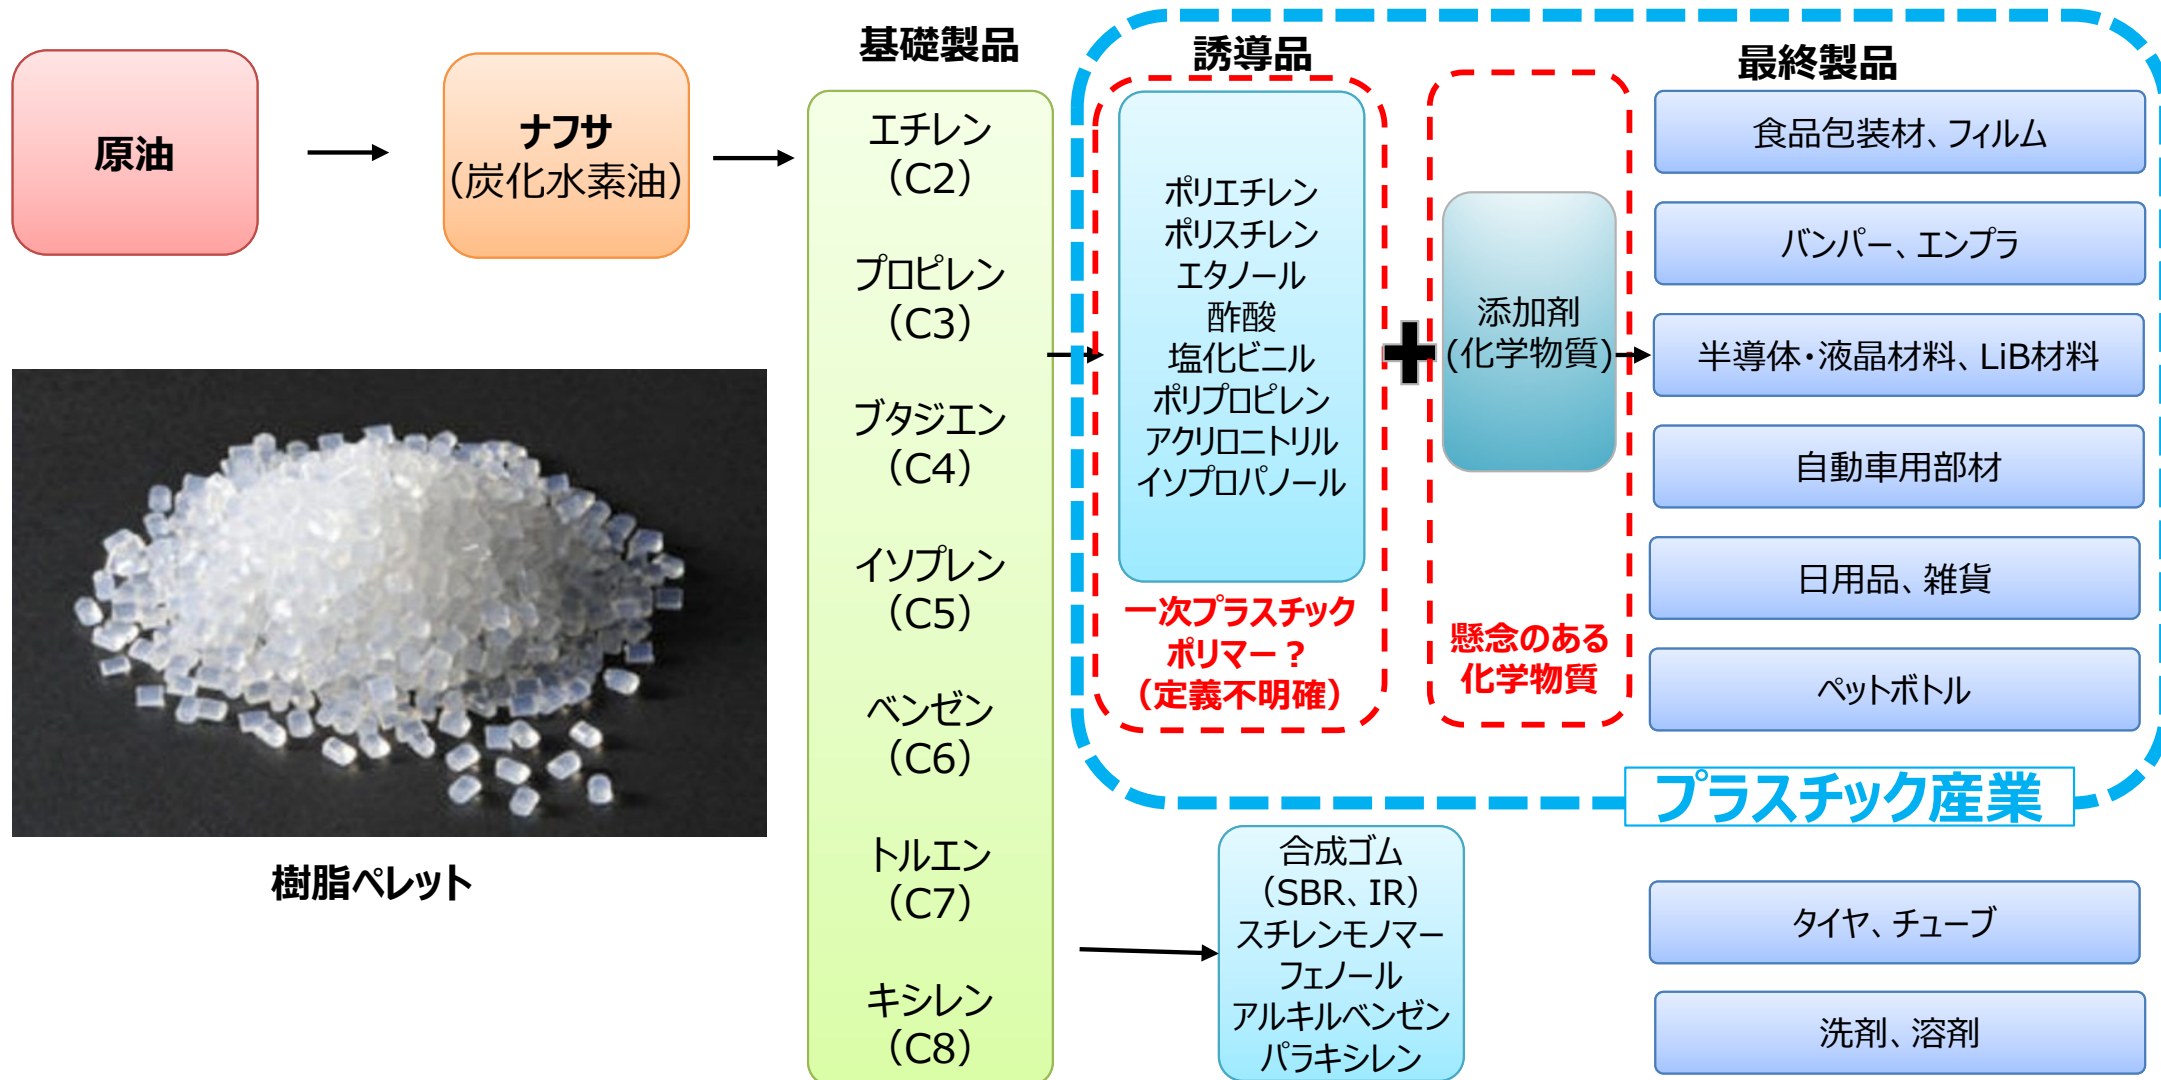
原油

ナフサ
(炭化水素油)

樹脂ペレット

基礎製品

エチレン
(C2)

プロピレン
(C3)

ブタジエン
(C4)

イソプレン
(C5)

ベンゼン
(C6)

トルエン
(C7)

キシレン
(C8)

誘導品

ポリエチレン
ポリスチレン
エタノール
酢酸
塩化ビニル
ポリプロピレン
アクリロニトリル
イソプロパノール

一次プラスチック
ポリマー？
(定義不明確)

添加剤
(化学物質)

懸念のある
化学物質

最終製品

食品包装材、フィルム

バンパー、エンプラ

半導体・液晶材料、LiB材料

自動車用部材

日用品、雑貨

ペットボトル

プラスチック産業

合成ゴム
(SBR、IR)
スチレンモノマー
フェノール
アルキルベンゼン
パラキシレン

タイヤ、チューブ

洗剤、溶剤